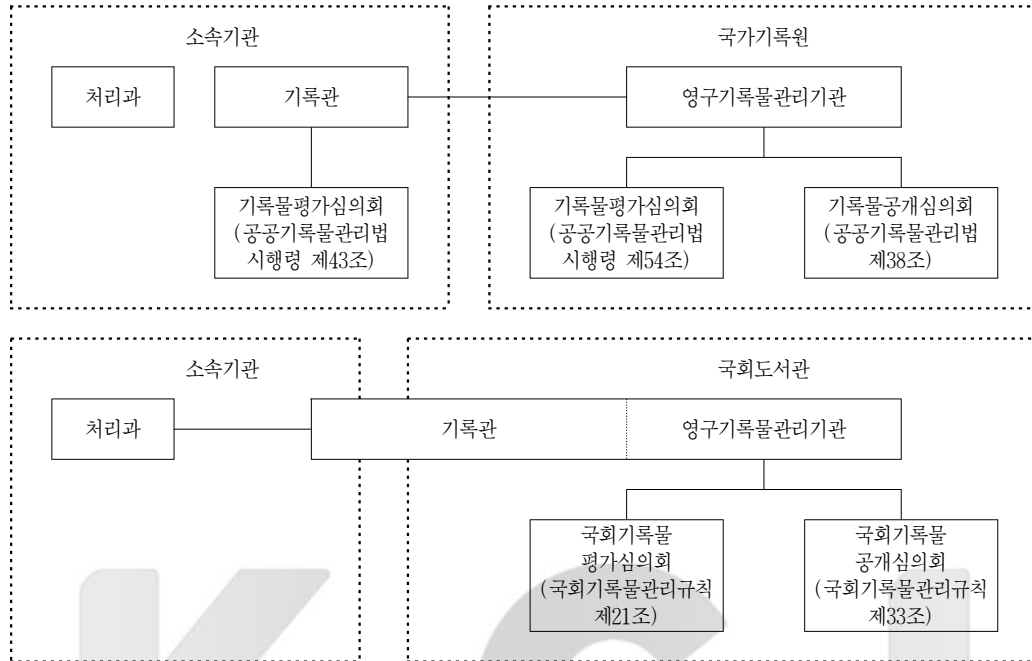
소속기관

처리과

기록관

기록물평가심의회 (공공기록물관리법 시행령 제43조)

국가기록원

영구기록물관리기관

기록물평가심의회 (공공기록물관리법 시행령 제54조)

기록물공개심의회 (공공기록물관리법 제38조)

소속기관

처리과

국회도서관

기록관

영구기록물관리기관

국회기록물 평가심의회 (국회기록물관리규칙 제21조)

국회기록물 공개심의회 (국회기록물관리규칙 제33조)